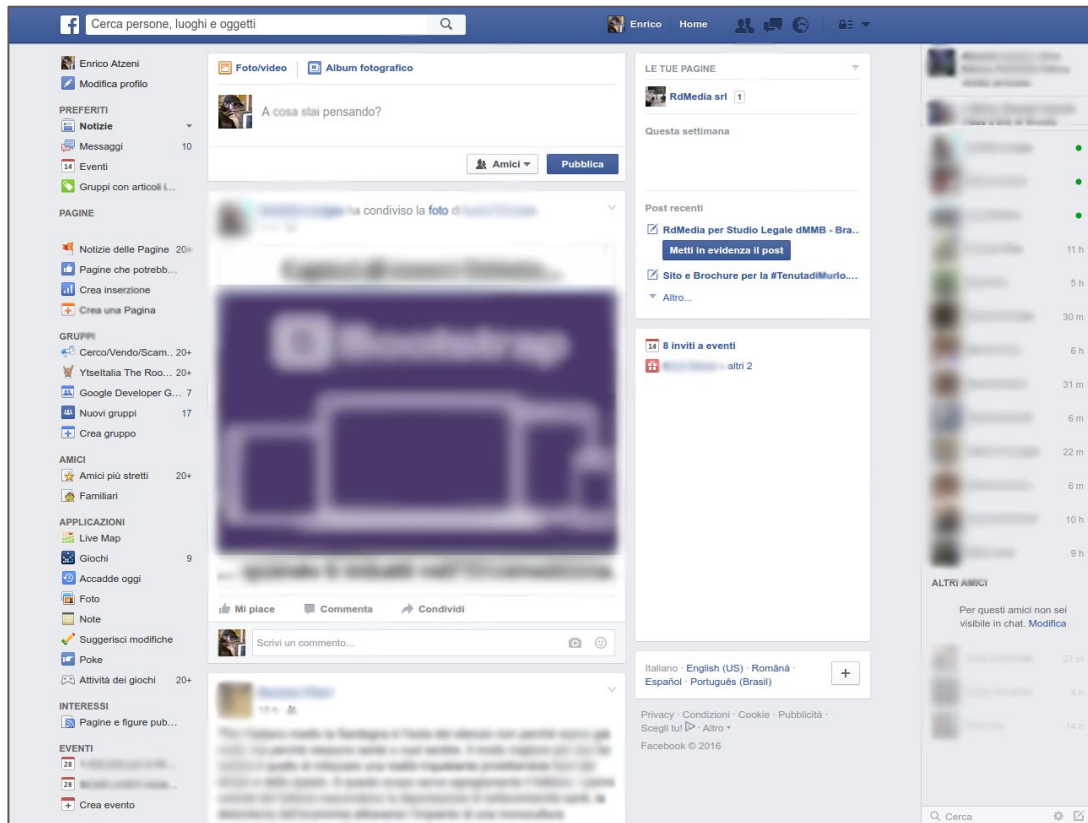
Cerca persone, luoghi e oggetti

Enrico Home

Enrico Atzeni
Modifica profilo

PREFERITI
Notizie
Messaggi 10
14 Eventi
Gruppi con articoli i...

PAGINE
Notizie delle Pagine 20+
Pagine che potrebb...
Crea inserzione
Crea una Pagina

GRUPPI
Cerco/Vendo/Scam... 20+
YtseItalia The Roo... 20+
Google Developer G... 7
Nuovi gruppi 17
Crea gruppo

AMICI
Amici più stretti 20+
Familiari

APPLICAZIONI
Live Map
Giochi 9
Accadde oggi
Foto
Note
Suggerisci modifiche
Poke
Attività dei giochi 20+

INTERESSI
Pagine e figure pub...

EVENTI
28 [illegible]
28 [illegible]
Crea evento

Foto/video Album fotografico

A cosa stai pensando?

Amici Pubblica

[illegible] ha condiviso la foto di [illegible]

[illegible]

Mi piace Commenta Condividi

Scrivi un commento...

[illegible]

LE TUE PAGINE
RdMedia srl 1
Questa settimana

Post recenti
RdMedia per Studio Legale dMMB - Bra...
Metti in evidenza il post
Sito e Brochure per la #TenutadiMurlo....
Altro...

14 8 inviti a eventi
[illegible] altri 2

Italiano · English (US) · Română · Español · Português (Brasil)

Privacy · Condizioni · Cookie · Pubblicità · Scegli tu! · Altro
Facebook © 2016

11 h
5 h
30 m
6 h
31 m
6 m
22 m
6 m
10 h
9 h

ALTRI AMICI
Per questi amici non sei visibile in chat. Modifica

27 m
4 h
14 h

Cerca